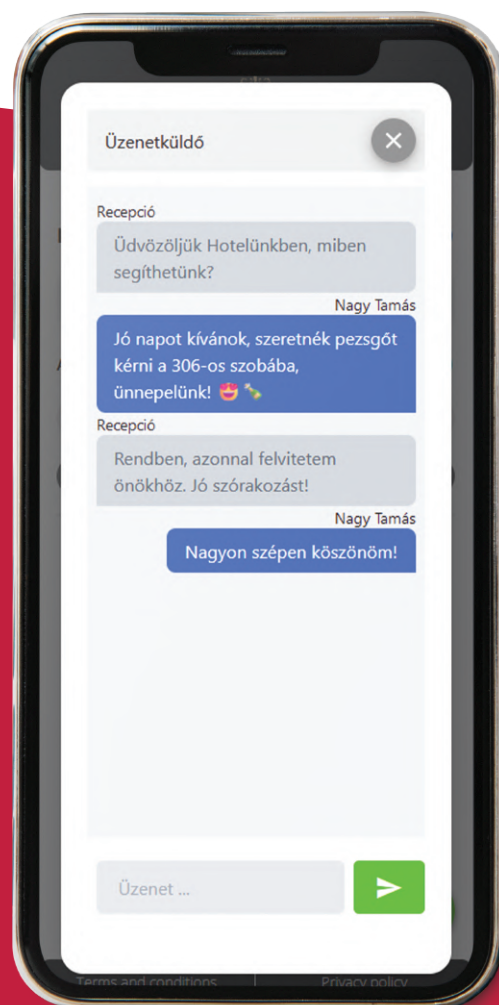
Üzenetküldő

Recepció

Üdvözöljük Hotelünkben, miben segíthetünk?

Nagy Tamás

Jó napot kívánok, szeretnék pezsgőt kérni a 306-os szobába, ünnepelünk! 🤩🍾

Recepció

Rendben, azonnal felvitetem önökhöz. Jó szórakozást!

Nagy Tamás

Nagyon szépen köszönöm!

Üzenet ...

Terms and conditions

Privacy policy